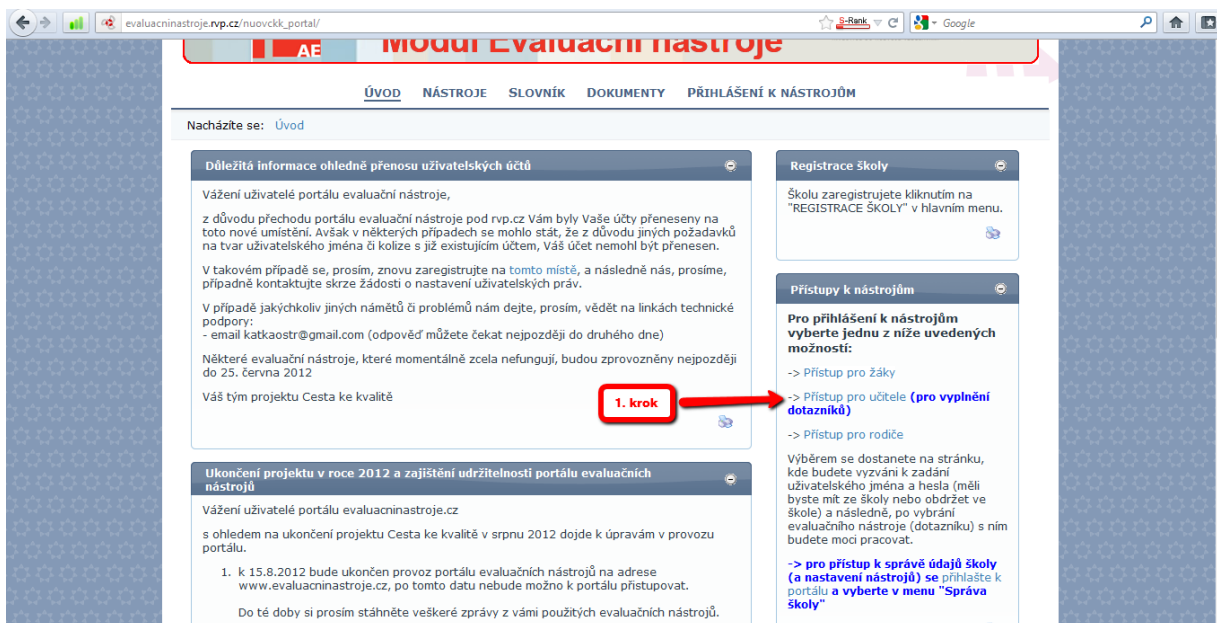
evaluacninastroje.rvp.cz/nuovckk_portal/

S-Rank

Google

AE Modul Evaluační nástroje

ÚVOD NÁSTROJE SLOVNÍK DOKUMENTY PŘIHLÁŠENÍ K NÁSTROJŮM

Nacházíte se: Úvod

Důležitá informace ohledně přenosu uživatelských účtů

Vážení uživatelé portálu evaluační nástroje,

z důvodu přechodu portálu evaluační nástroje pod rvp.cz Vám byly Vaše účty přeneseny na toto nové umístění. Avšak v některých případech se mohlo stát, že z důvodu jiných požadavků na tvar uživatelského jména či kolize s již existujícím účtem, Váš účet nemohl být přenesen.

V takovém případě se, prosím, znovu zaregistrujte na tomto místě, a následně nás, prosíme, případně kontaktujte skrze žádosti o nastavení uživatelských práv.

V případě jakýchkoliv jiných námětů či problémů nám dejte, prosím, vědět na linkách technické podpory:
- email katkaostr@gmail.com (odpověď můžete čekat nejpozději do druhého dne)

Některé evaluační nástroje, které momentálně zcela nefungují, budou zprovozněny nejpozději do 25. června 2012

Váš tým projektu Cesta ke kvalitě

1. krok

Ukončení projektu v roce 2012 a zajištění udržitelnosti portálu evaluačních nástrojů

Vážení uživatelé portálu evaluacninastroje.cz

s ohledem na ukončení projektu Cesta ke kvalitě v srpnu 2012 dojde k úpravám v provozu portálu.

1. k 15.8.2012 bude ukončen provoz portálu evaluačních nástrojů na adrese www.evaluacninastroje.cz, po tomto datu nebude možno k portálu přistupovat.

Do té doby si prosím stáhněte veškeré zprávy z vámi použitých evaluačních nástrojů.

Registrace školy

Školu zaregistrujete kliknutím na "REGISTRACE ŠKOLY" v hlavním menu.

Přístupy k nástrojům

Pro přihlášení k nástrojům vyberte jednu z níže uvedených možností:

-> Přístup pro žáky

-> Přístup pro učitele (pro vyplnění dotazníků)

-> Přístup pro rodiče

Výběrem se dostanete na stránku, kde budete vyzváni k zadání uživatelského jména a hesla (měli byste mít ze školy nebo obdržet ve škole) a následně, po vybrání evaluačního nástroje (dotazníku) s ním budete moci pracovat.

-> pro přístup k správě údajů školy (a nastavení nástrojů) se přihlašte k portálu a vyberte v menu "Správa školy"